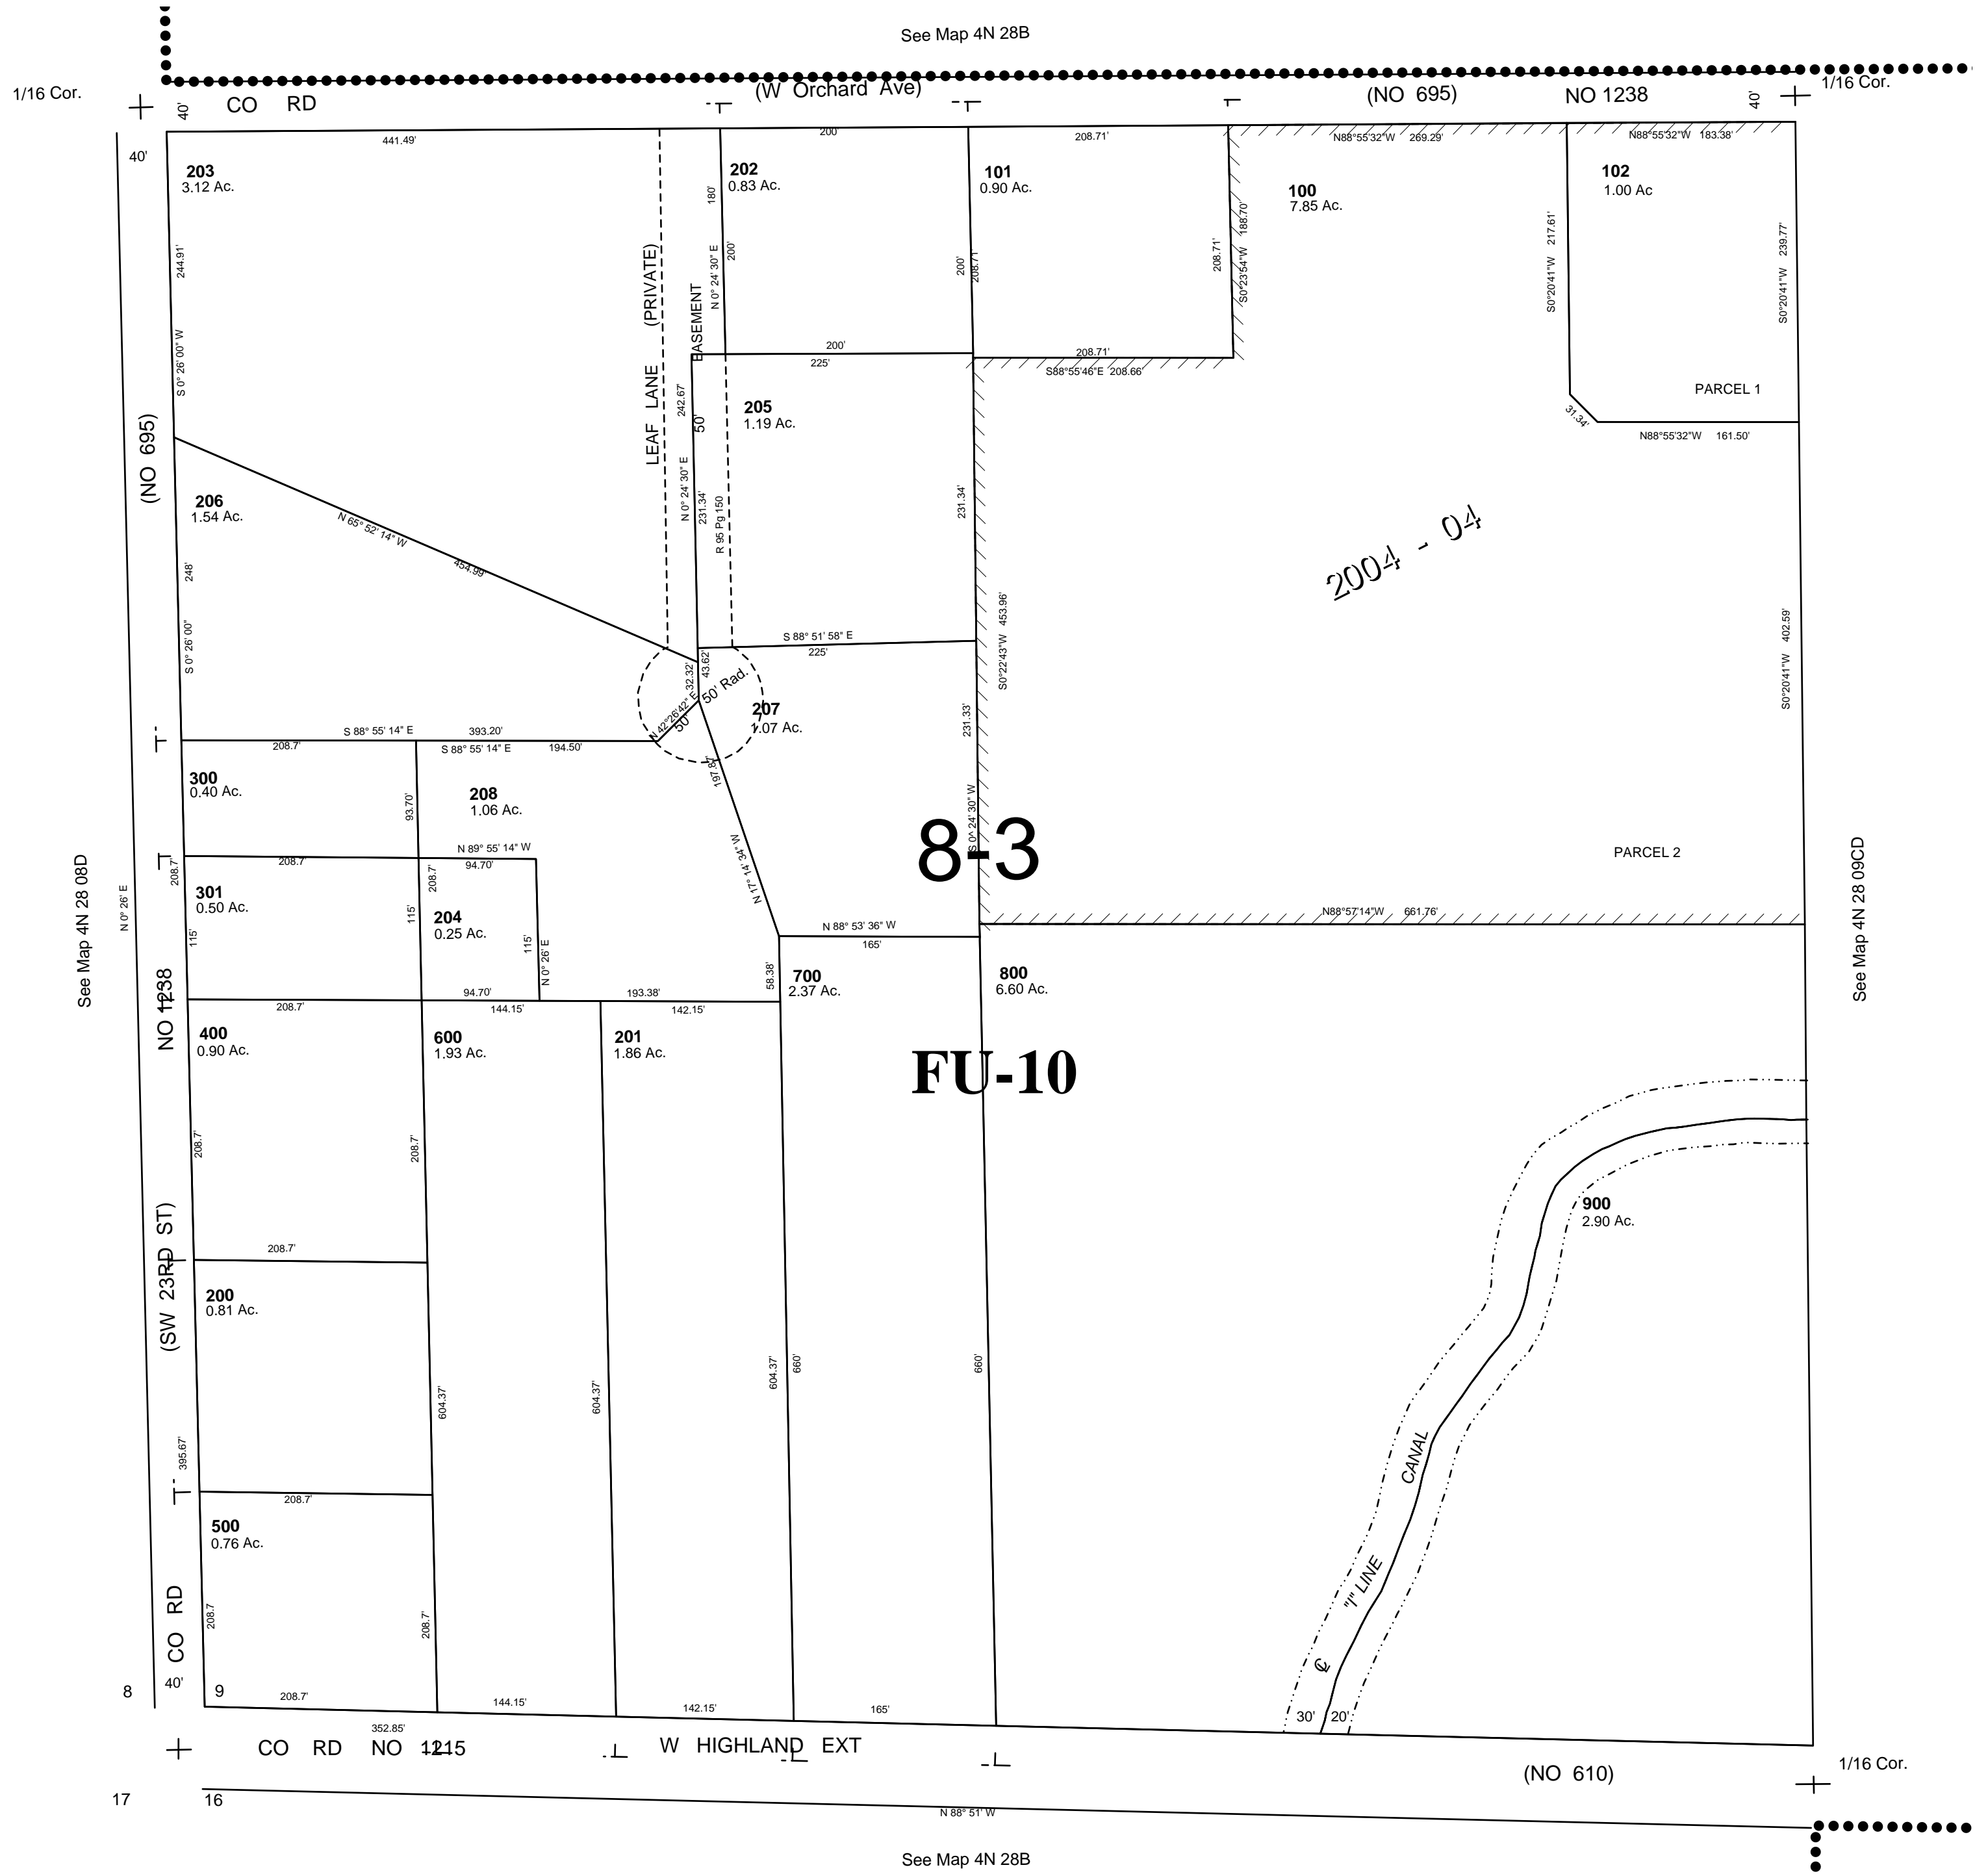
See Map 4N 28B

1/16 Cor.

40'

CO RD

(W Orchard Ave)

(NO 695)

NO 1238

40'

1/16 Cor.

40'

441.49'

200'

208.71'

N88°55'32"W 269.29'

N88°55'32"W 183.38'

203
3.12 Ac.

202
0.83 Ac.

101
0.90 Ac.

100
7.85 Ac.

102
1.00 Ac

244.91'

S 0° 26' 00" W

180'

200'

N 0° 24' 30" E

EASEMENT

LEAF LANE (PRIVATE)

200'

208.71'

208.71'

188.70'

S0°23'54"W

S0°20'41"W 217.61'

S0°20'41"W 239.77'

200'

225'

208.71'

S88°55'46"E 208.66'

PARCEL 1

31.34'

N88°55'32"W 161.50'

(NO 695)

205
1.19 Ac.

242.67

50'

N 0° 24' 30" E

231.34

R 95 Pg 150

231.34'

206
1.54 Ac.

N 65° 52' 14" W

454.99'

248'

S 0° 26' 00"

2004 - 04

453.96'

S0°22'43"W

S 88° 51' 58" E

225'

43.62'

32.32'

50' Rad.

N 42°26'42" E

50'

207
1.07 Ac.

231.33'

S0°20'41"W 402.59'

S 88° 55' 14" E 393.20'

208.7'

S 88° 55' 14" E 194.50'

300
0.40 Ac.

93.70'

208
1.06 Ac.

197.84'

N 17° 14' 34" W

S 0° 24' 30" W

8-3

PARCEL 2

See Map 4N 28 08D

N 0° 26' E

208.7'

208.7'

N 89° 55' 14" W

94.70'

301
0.50 Ac.

115'

208.7'

115'

204
0.25 Ac.

115'

N 0° 26' E

N88°57'14"W 661.76'

N 88° 53' 36" W

165'

See Map 4N 28 09CD

NO 1238

208.7'

94.70'

144.15'

193.38'

142.15'

58.38'

700
2.37 Ac.

800
6.60 Ac.

400
0.90 Ac.

600
1.93 Ac.

201
1.86 Ac.

FU-10

208.7'

208.7'

900
2.90 Ac.

208.7'

(SW 23RD ST)

200
0.81 Ac.

604.37'

604.37'

604.37'

660'

660'

395.67'

208.7'

CANAL

500
0.76 Ac.

"I" LINE

CO RD

208.7'

208.7'

₵

8

40'

9

208.7'

144.15'

142.15'

165'

30'

20'

352.85'

CO RD NO 1215

W HIGHLAND EXT

(NO 610)

1/16 Cor.

17

16

N 88° 51' W

See Map 4N 28B